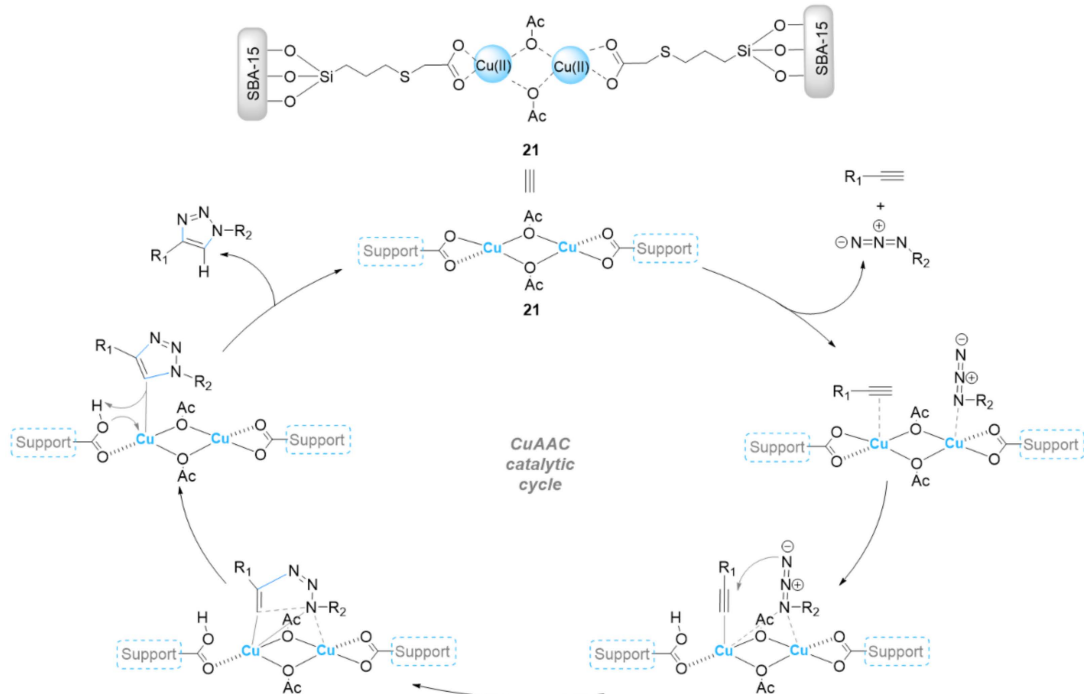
SBA-15
O
O
O
Si
S
O
O
Cu(II)
Ac
O
O
Ac
Cu(II)
O
O
S
Si
O
O
O
SBA-15

21

$R_1$

+

$\ominus N=\overset{\oplus}{N}=N-R_2$

Support
Ac
Cu
Cu
Ac
Support

21

$R_1$
N
N
N
$R_2$
H

$R_1$
N
N
N
$R_2$
H
O
Support
Cu
Ac
O
O
Ac
Cu
Support

CuAAC
catalytic
cycle

$R_1$
$\ominus$
N
N$\oplus$
N
$R_2$
Support
Cu
Ac
O
O
Ac
Cu
Support

$R_1$
N
N
N
$R_2$
H
O
Support
Cu
Ac
O
O
Ac
Cu
Support

$\ominus$
N
N$\oplus$
N
$R_1$
$R_2$
H
O
Support
Cu
Ac
O
O
Ac
Cu
Support